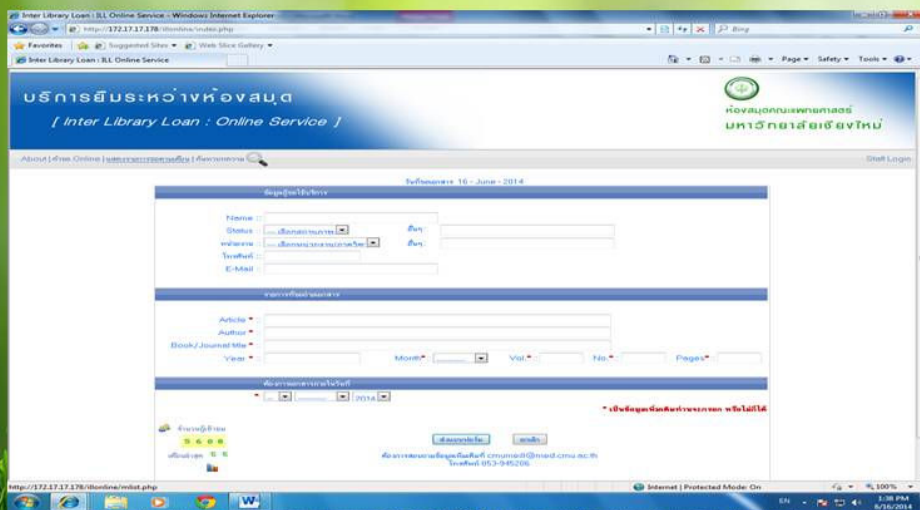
Inter Library Loan : ILL Online Service - Windows Internet Explorer

http://172.17.17.178/illonline/index.php

Bing

Favorites | Suggested Sites ▾ | Web Slice Gallery ▾

Inter Library Loan : ILL Online Service

Page ▾ Safety ▾ Tools ▾

บริการยืมระหว่างห้องสมุด

[ Inter Library Loan : Online Service ]

ห้องสมุดคณะแพทยศาสตร์
มหาวิทยาลัยเชียงใหม่

About | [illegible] Online | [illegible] | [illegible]

Staff Login

วันที่ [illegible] 16 - June - 2014

ข้อมูลผู้ขอใช้บริการ

Name :

Status : --- เลือกสถานภาพ ---

อื่นๆ

หน่วยงาน : --- เลือกหน่วยงาน/ภาควิชา ---

อื่นๆ

โทรศัพท์ :

E-Mail :

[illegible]

Article *

Author *

Book/Journal title *

Year *

Month*

Vol. *

No. *

Pages*

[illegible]

* -- 2014

* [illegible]

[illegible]

5 6 0 0

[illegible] 5 5

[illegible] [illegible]

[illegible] cmumedil@med.cmu.ac.th
โทรศัพท์ 053-945206

http://172.17.17.178/illonline/mlist.php

Internet | Protected Mode: On

100%

EN

1:38 PM
6/16/2014